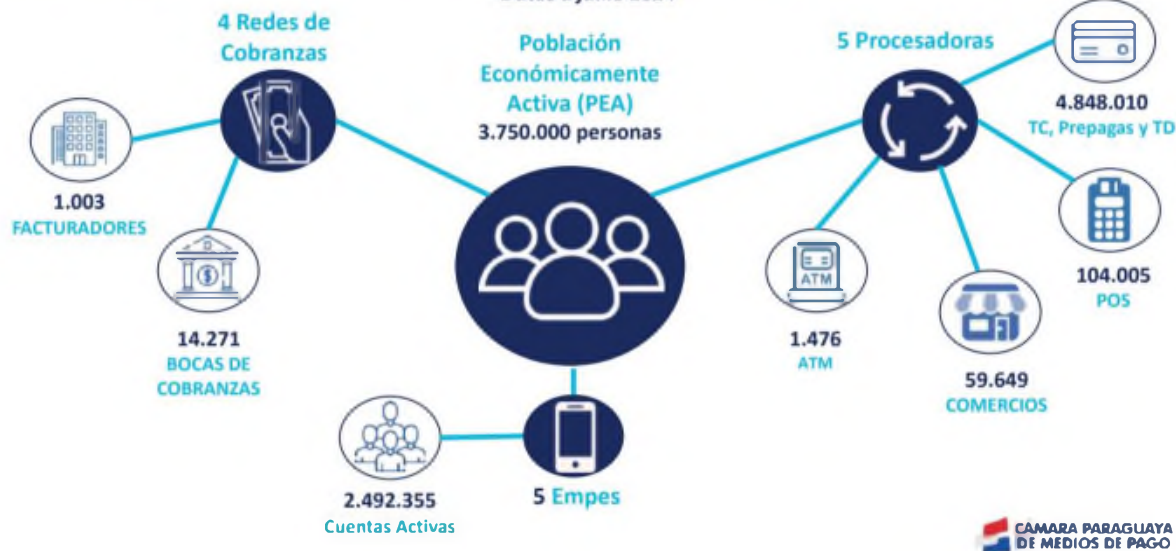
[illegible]

4 Redes de Cobranzas

Población Económicamente Activa (PEA)
3.750.000 personas

5 Procesadoras

1.003
FACTURADORES

14.271
BOCAS DE COBRANZAS

4.848.010
TC, Prepagas y TD

ATM

1.476
ATM

104.005
POS

59.649
COMERCIOS

2.492.355
Cuentas Activas

5 Empes

CAMARA PARAGUAYA DE MEDIOS DE PAGO